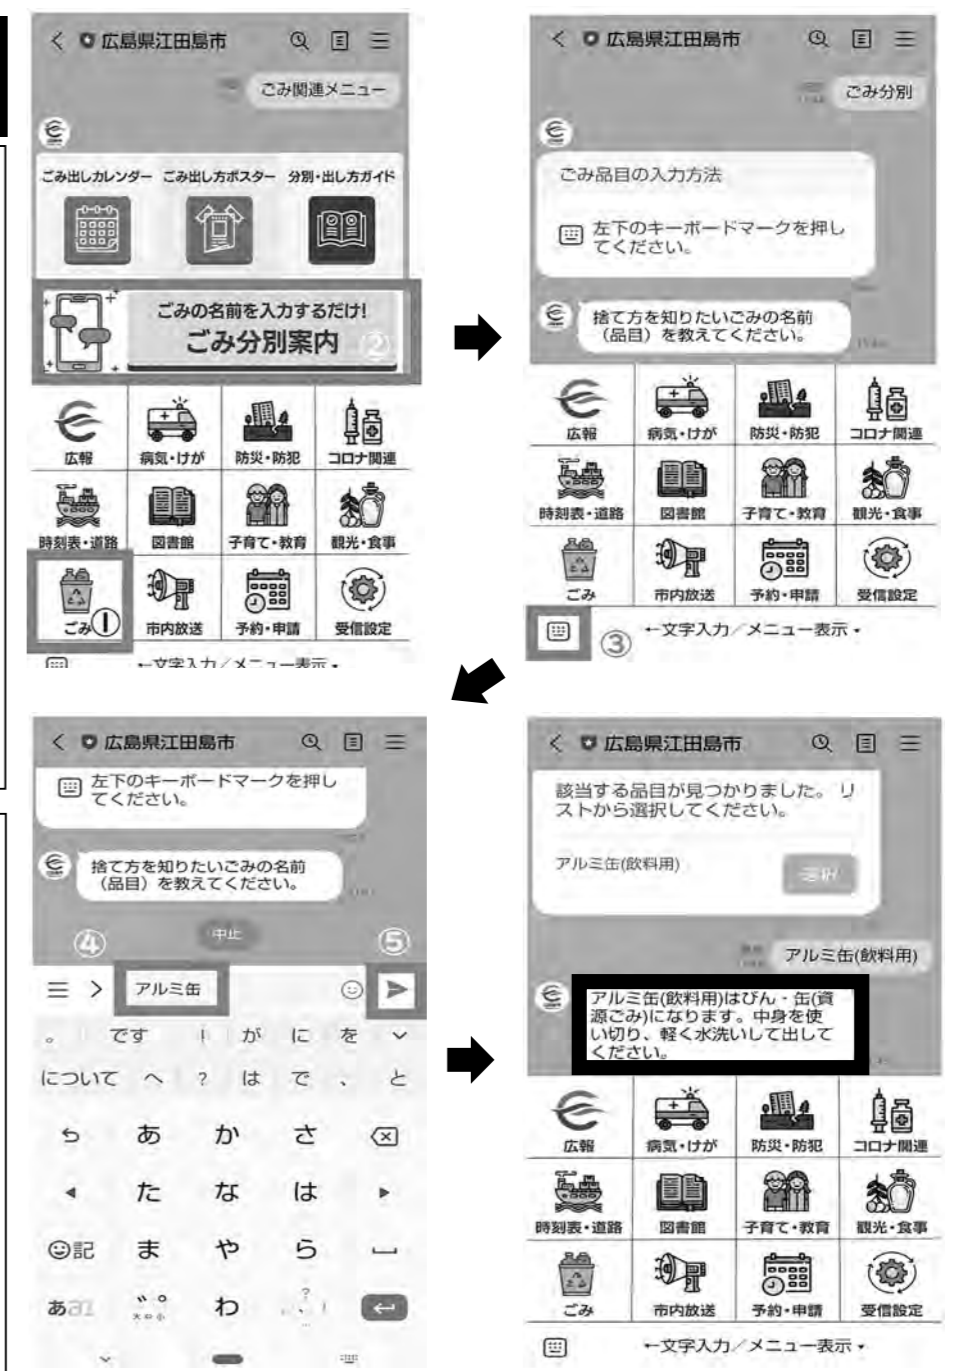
広島県江田島市

ごみ関連メニュー

ごみ出しカレンダー　ごみ出し方ポスター　分別・出し方ガイド

ごみの名前を入力するだけ!
ごみ分別案内 ②

広報　病気・けが　防災・防犯　コロナ関連
時刻表・道路　図書館　子育て・教育　観光・食事
ごみ ①　市内放送　予約・申請　受信設定

←文字入力／メニュー表示

広島県江田島市

ごみ分別

ごみ品目の入力方法

左下のキーボードマークを押してください。

捨て方を知りたいごみの名前（品目）を教えてください。

広報　病気・けが　防災・防犯　コロナ関連
時刻表・道路　図書館　子育て・教育　観光・食事
ごみ　市内放送　予約・申請　受信設定

③ ←文字入力／メニュー表示

広島県江田島市

左下のキーボードマークを押してください。

捨て方を知りたいごみの名前（品目）を教えてください。

④ 中止 ⑤

アルミ缶

。 です ! が に を
について へ ? は で 、 と
あ か さ
た な は
記 ま や ら
あa1 わ

広島県江田島市

該当する品目が見つかりました。リストから選択してください。

アルミ缶(飲料用) 選択

アルミ缶(飲料用)

アルミ缶(飲料用)はびん・缶(資源ごみ)になります。中身を使い切り、軽く水洗いして出してください。

広報　病気・けが　防災・防犯　コロナ関連
時刻表・道路　図書館　子育て・教育　観光・食事
ごみ　市内放送　予約・申請　受信設定

←文字入力／メニュー表示